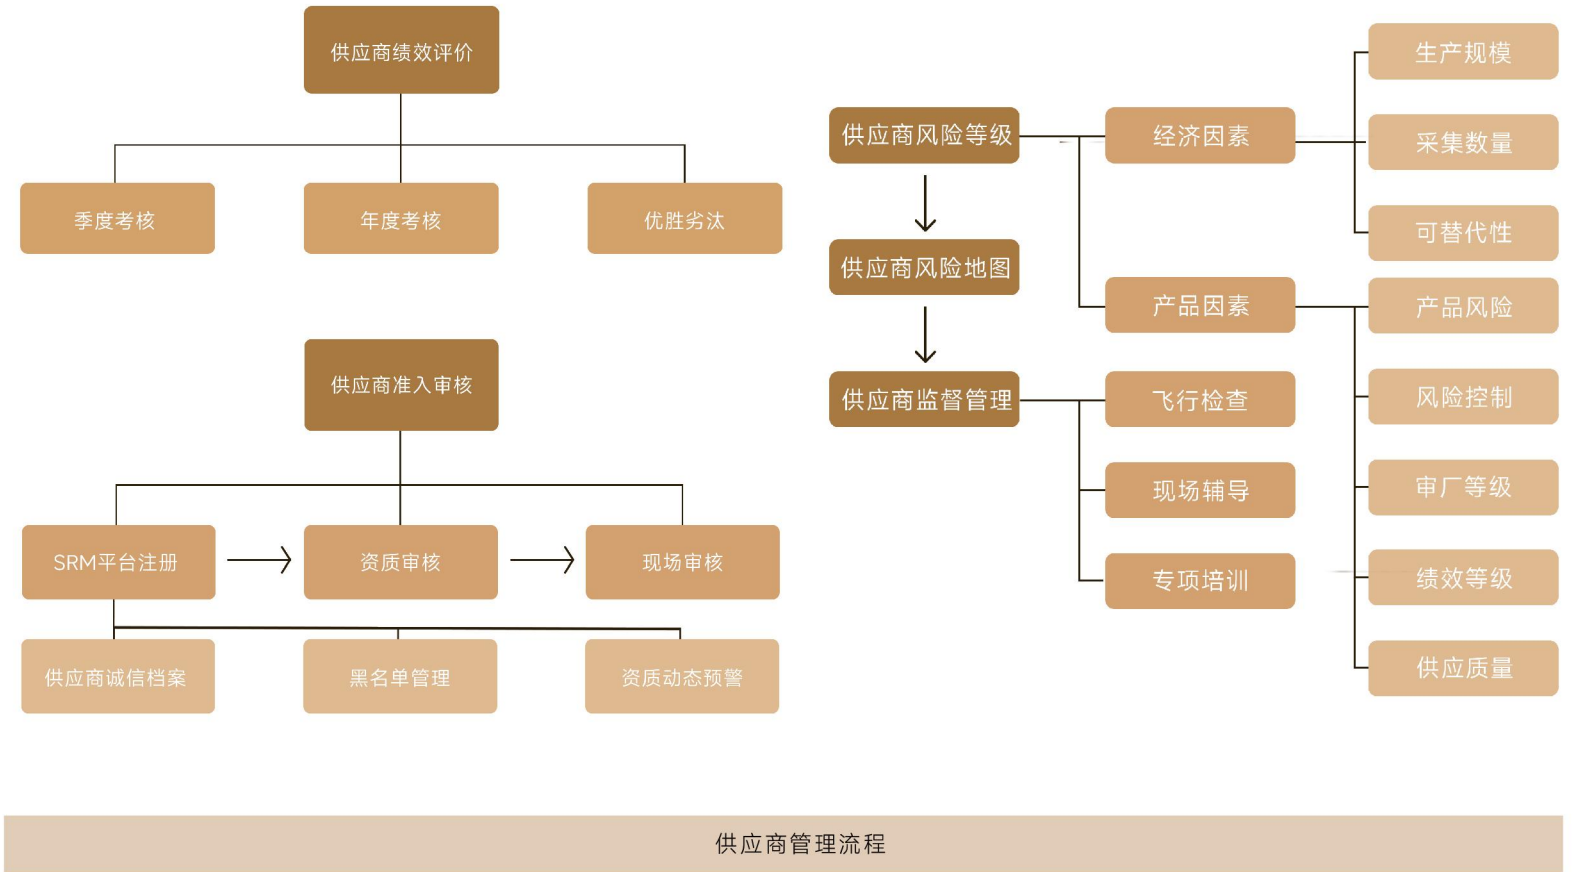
供应商绩效评价

季度考核

年度考核

优胜劣汰

供应商准入审核

SRM平台注册

资质审核

现场审核

供应商诚信档案

黑名单管理

资质动态预警

供应商风险等级

供应商风险地图

供应商监督管理

经济因素

产品因素

飞行检查

现场辅导

专项培训

生产规模

采集数量

可替代性

产品风险

风险控制

审厂等级

绩效等级

供应质量

供应商管理流程